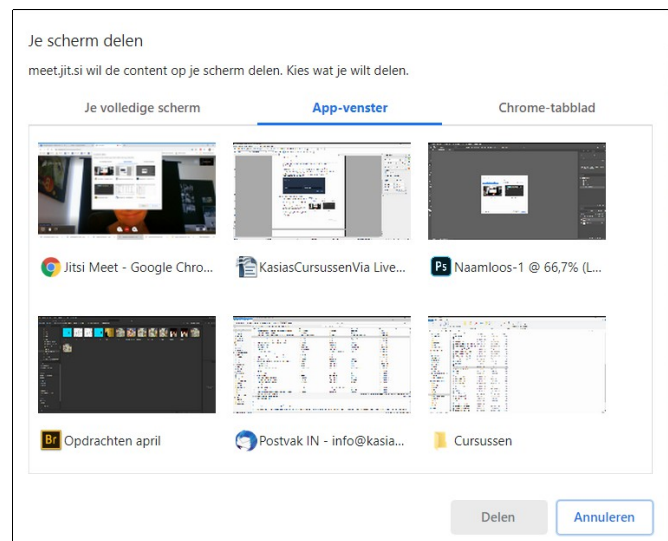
Je scherm delen

meet.jit.si wil de content op je scherm delen. Kies wat je wilt delen.

Je volledige scherm

App-venster

Chrome-tabblad

Jitsi Meet - Google Chro...

KasiasCursussenVia Live...

Ps Naamloos-1 @ 66,7% (L...

Br Opdrachten april

Postvak IN - info@kasia...

Cursussen

Delen

Annuleren